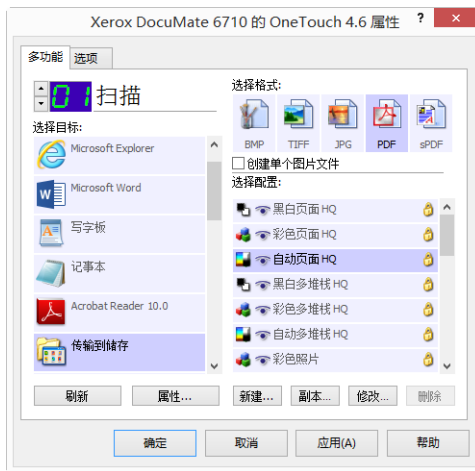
Xerox DocuMate 6710 的 OneTouch 4.6 属性 ? ✕

多功能 选项

01 扫描

选择目标:

Microsoft Explorer

Microsoft Word

写字板

记事本

Acrobat Reader 10.0

传输到储存

选择格式:

BMP TIFF JPG PDF sPDF

创建单个图片文件

选择配置:

黑白页面 HQ

彩色页面 HQ

自动页面 HQ

黑白多堆栈 HQ

彩色多堆栈 HQ

自动多堆栈 HQ

彩色照片

刷新 属性...

新建... 副本... 修改... 删除

确定 取消 应用(A) 帮助